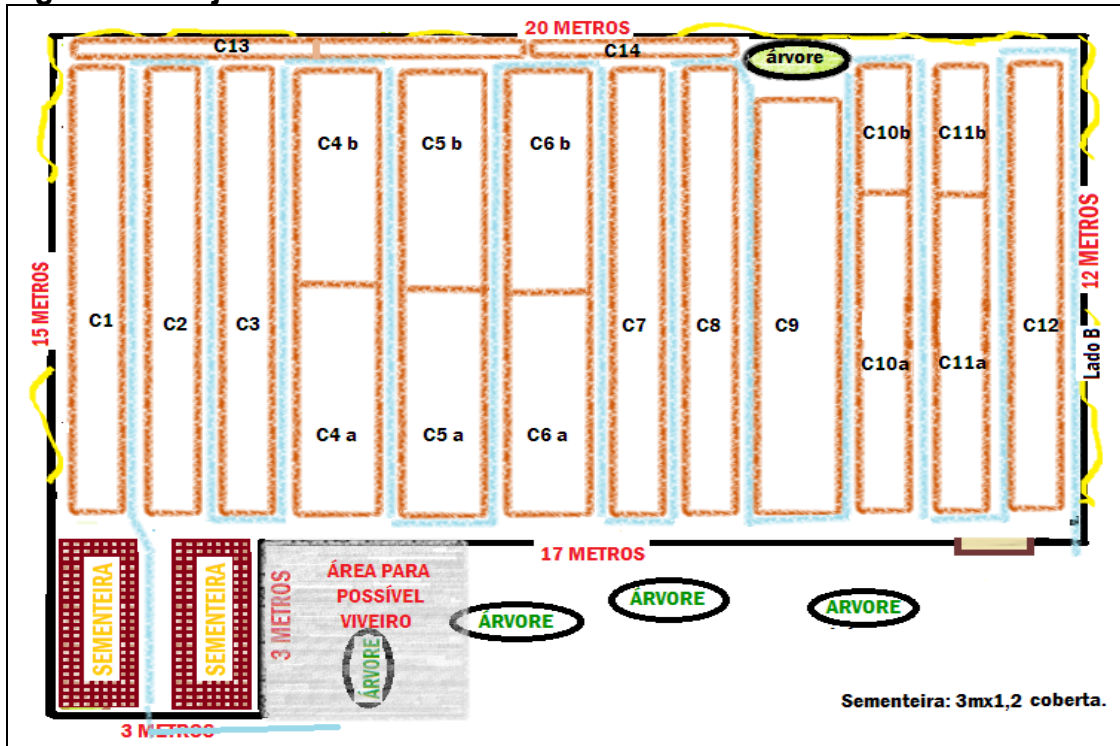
20 METROS

C13

C14

árvore

C4 b

C5 b

C6 b

C10b

C11b

15 METROS

C1

C2

C3

C7

C8

C9

C12

12 METROS

Lado B

C10a

C11a

C4 a

C5 a

C6 a

17 METROS

SEMENTEIRA

SEMENTEIRA

3 METROS

ÁREA PARA POSSÍVEL VIVEIRO

ÁRVORE

ÁRVORE

ÁRVORE

ÁRVORE

3 METROS

Sementeira: 3mx1,2 coberta.